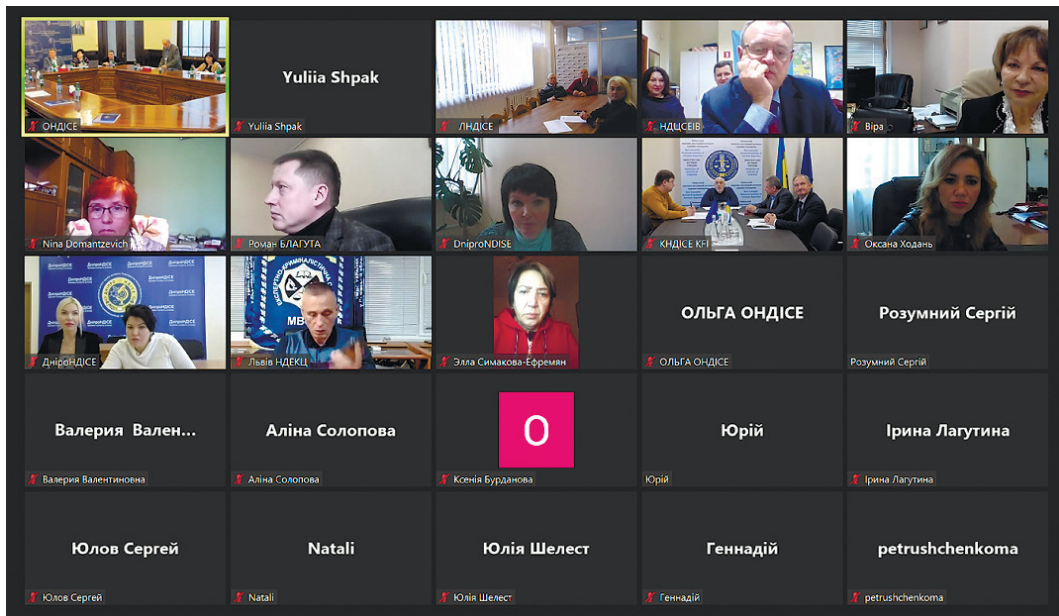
ОНДІСЕ

Yuliia Shpak
Yuliia Shpak

ЛНДІСЕ

НДЦСЕВ

Віра

Nina Domantzevich

Роман БЛАГУТА

DniproNDISE

КНДІСЕ КFI

Оксана Ходань

ДніпроНДІСЕ

МВС
Львів НДЕКЦ

Элла Симакова-Ефремян

ОЛЬГА ОНДІСЕ
ОЛЬГА ОНДІСЕ

Розумний Сергій
Розумний Сергій

Валерия Вален...
Валерия Валентиновна

Аліна Солопова
Аліна Солопова

О
Ксенія Бурданова

Юрій
Юрій

Ірина Лагутина
Ірина Лагутина

Юлов Сергей
Юлов Сергей

Natali
Natali

Юлія Шелест
Юлія Шелест

Геннадій
Геннадій

petrushchenkoma
petrushchenkoma